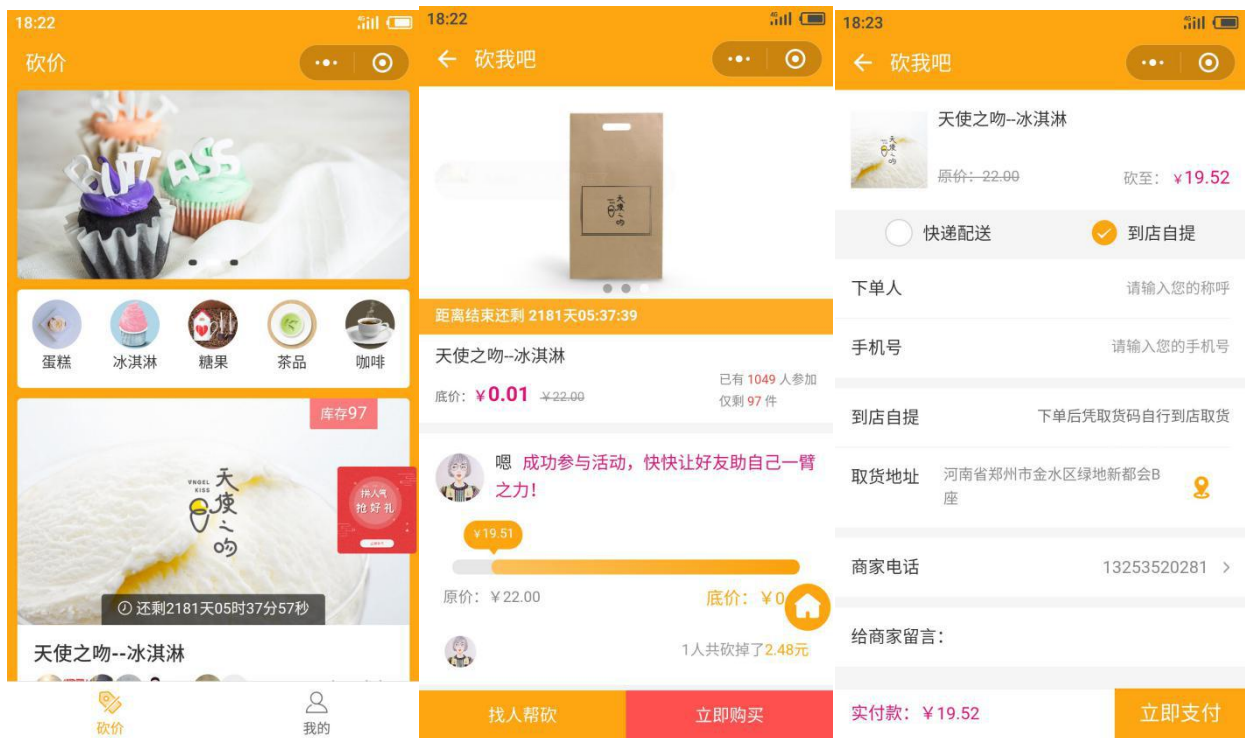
18:22

砍价

BUT ASS

蛋糕 冰淇淋 糖果 茶品 咖啡

库存97

ANGEL KISS 天使之吻

拼人气 抢好礼

还剩2181天05时37分57秒

天使之吻--冰淇淋

砍价 我的

18:22

← 砍我吧

天使之吻

距离结束还剩 2181天05:37:39

天使之吻--冰淇淋

底价: ¥0.01 ¥22.00

已有 1049 人参加
仅剩 97 件

嗯 成功参与活动，快快让好友助自己一臂之力!

¥19.51

原价: ¥22.00

底价: ¥0

1人共砍掉了2.48元

找人帮砍 立即购买

18:23

← 砍我吧

天使之吻--冰淇淋

原价: 22.00

砍至: ¥19.52

快递配送 到店自提

下单人 请输入您的称呼

手机号 请输入您的手机号

到店自提 下单后凭取货码自行到店取货

取货地址 河南省郑州市金水区绿地新都会B座

商家电话 13253520281 >

给商家留言:

实付款: ¥19.52 立即支付